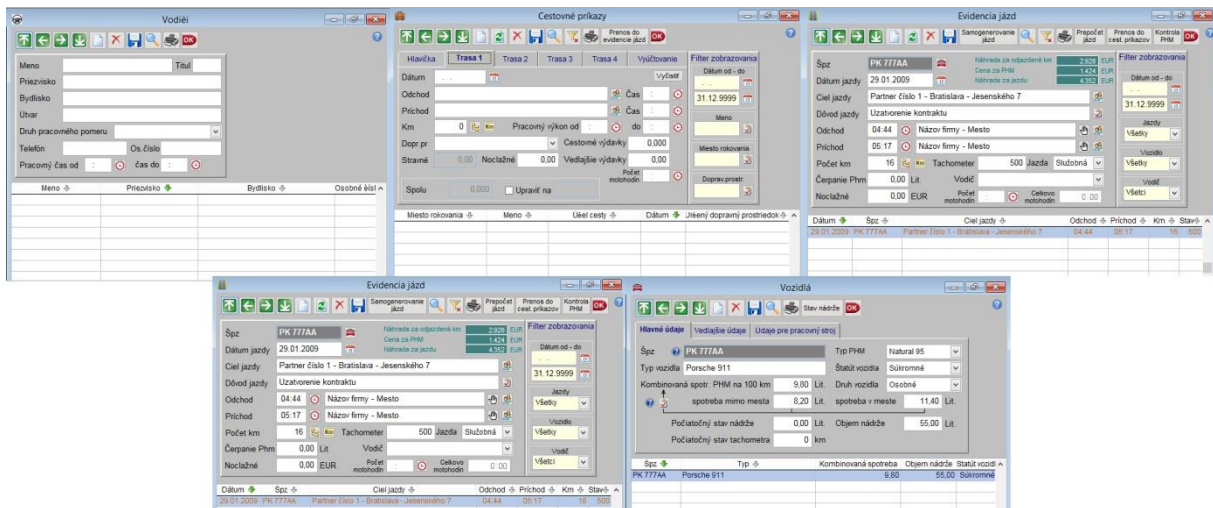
Vodiči

Meno
Titul
Priezvisko
Bydlisko
Útvar
Druh pracovného pomeru
Telefón
Os.číslo
Pracovný čas od
čas do

| Meno | Priezvisko | Bydlisko | Osobné čísl |
|---|---|---|---|

Cestovné príkazy

Prenos do evidencie jázd

Hlavička | Trasa 1 | Trasa 2 | Trasa 3 | Trasa 4 | Vyúčtovanie

Filter zobrazovania

Dátum
Vyčistiť
Dátum od - do
Odchod
Čas
Príchod
Čas
31.12.9999
Km
0
Pracovný výkon od
do
Meno
Dopr.pr
Cestovné výdavky
0,000
Stravné
0,00
Nocľažné
0,00
Vedľajšie výdavky
0,00
Miesto rokovania
Počet motohodín
Doprav.prostr.
Spolu
0,000
Upraviť na

| Miesto rokovania | Meno | Účel cesty | Dátum | Určený dopravný prostriedok |
|---|---|---|---|---|

Evidencia jázd

Samogenerovanie jázd
Prepočet jázd
Prenos do cest. príkazov
Kontrola PHM

Špz
PK 777AA
Náhrada za odjazdené km 2,928 EUR
Cena za PHM 1,424 EUR
Náhrada za jazdu 4,352 EUR
Filter zobrazovania
Dátum jazdy
29.01.2009
Dátum od - do
Cieľ jazdy
Partner číslo 1 - Bratislava - Jesenského 7
31.12.9999
Dôvod jazdy
Uzatvorenie kontraktu
Jazdy
Odchod
04:44
Názov firmy - Mesto
Všetky
Príchod
05:17
Názov firmy - Mesto
Vozidlo
Počet km
16
Km
Tachometer
500
Jazda
Služobná
Všetky
Čerpanie Phm
0,00
Lit
Vodič
Vodič
Nocľažné
0,00
EUR
Počet motohodín
Celkovo motohodín
0:00
Všetci

| Dátum | Špz | Cieľ jazdy | Odchod | Príchod | Km | Stav |
|---|---|---|---|---|---|---|
| 29.01.2009 | PK 777AA | Partner číslo 1 - Bratislava - Jesenského 7 | 04:44 | 05:17 | 16 | 500 |

Evidencia jázd

Samogenerovanie jázd
Prepočet jázd
Prenos do cest. príkazov
Kontrola PHM

Špz
PK 777AA
Náhrada za odjazdené km 2,928 EUR
Cena za PHM 1,424 EUR
Náhrada za jazdu 4,352 EUR
Filter zobrazovania
Dátum jazdy
29.01.2009
Dátum od - do
Cieľ jazdy
Partner číslo 1 - Bratislava - Jesenského 7
31.12.9999
Dôvod jazdy
Uzatvorenie kontraktu
Jazdy
Odchod
04:44
Názov firmy - Mesto
Všetky
Príchod
05:17
Názov firmy - Mesto
Vozidlo
Počet km
16
Km
Tachometer
500
Jazda
Služobná
Všetky
Čerpanie Phm
0,00
Lit
Vodič
Vodič
Nocľažné
0,00
EUR
Počet motohodín
Celkovo motohodín
0:00
Všetci

| Dátum | Špz | Cieľ jazdy | Odchod | Príchod | Km | Stav |
|---|---|---|---|---|---|---|
| 29.01.2009 | PK 777AA | Partner číslo 1 - Bratislava - Jesenského 7 | 04:44 | 05:17 | 16 | 500 |

Vozidlá

Stav nádrže

Hlavné údaje | Vedľajšie údaje | Údaje pre pracovný stroj

Špz
PK 777AA
Typ PHM
Natural 95
Typ vozidla
Porsche 911
Štatút vozidla
Súkromné
Kombinovaná spotr. PHM na 100 km
9,80
Lit.
Druh vozidla
Osobné
spotreba mimo mesta
8,20
Lit.
spotreba v meste
11,40
Lit.
Počiatočný stav nádrže
0,00
Lit.
Objem nádrže
55,00
Lit.
Počiatočný stav tachometra
0
km

| Špz | Typ | Kombinovaná spotreba | Objem nádrže | Štatút vozidl |
|---|---|---|---|---|
| PK 777AA | Porsche 911 | 9,80 | 55,00 | Súkromné |